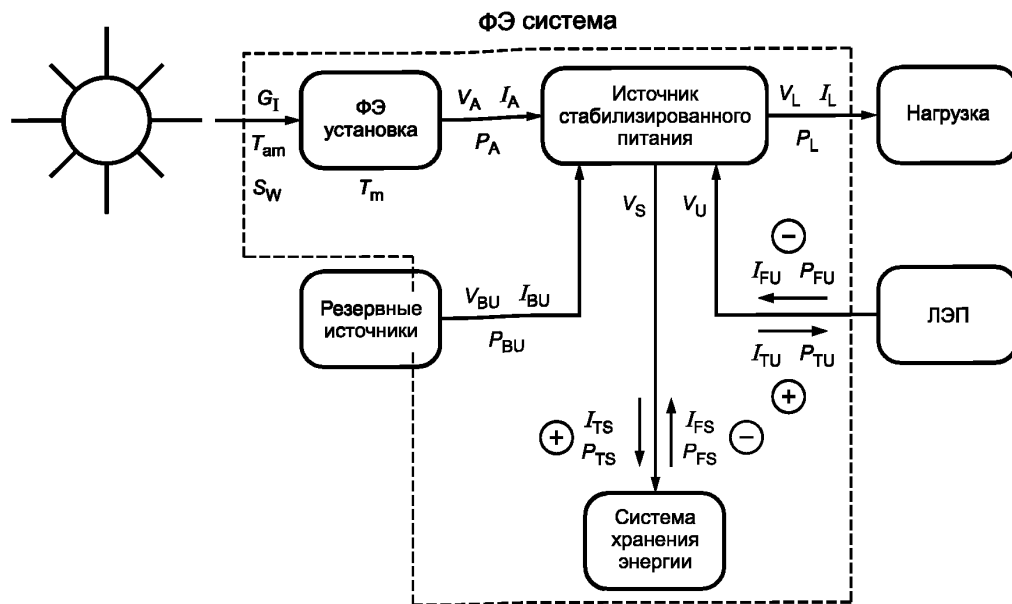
ФЭ система

$G_I$
$T_{am}$
$S_W$

ФЭ установка
$T_m$

$V_A$ $I_A$
$P_A$

Источник стабилизированного питания

$V_L$ $I_L$
$P_L$

Нагрузка

$V_S$
$V_U$

$-$
$I_{FU}$ $P_{FU}$

ЛЭП

$I_{TU}$ $P_{TU}$
$+$

Резервные источники
$V_{BU}$ $I_{BU}$
$P_{BU}$

$+$ $I_{TS}$
$P_{TS}$

$I_{FS}$
$P_{FS}$ $-$

Система хранения энергии